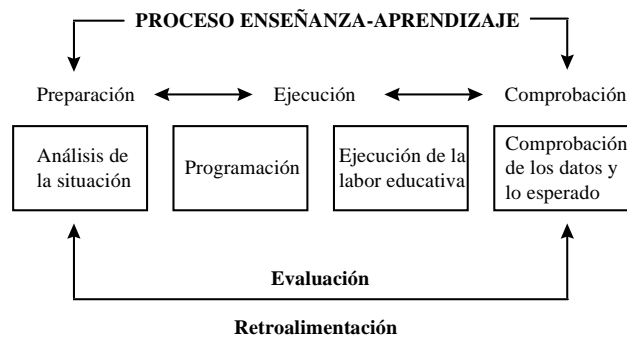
PROCESO ENSEÑANZA-APRENDIZAJE

Preparación Ejecución Comprobación

Análisis de la situación

Programación

Ejecución de la labor educativa

Comprobación de los datos y lo esperado

Evaluación

Retroalimentación